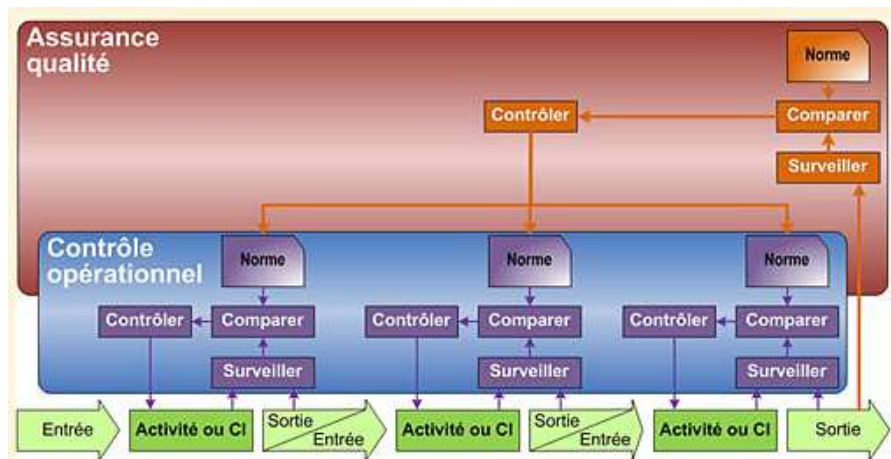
Assurance qualité

Norme

Contrôler

Comparer

Surveiller

Contrôle opérationnel

Norme

Contrôler

Comparer

Surveiller

Norme

Contrôler

Comparer

Surveiller

Norme

Contrôler

Comparer

Surveiller

Entrée

Activité ou CI

Sortie Entrée

Activité ou CI

Sortie Entrée

Activité ou CI

Sortie